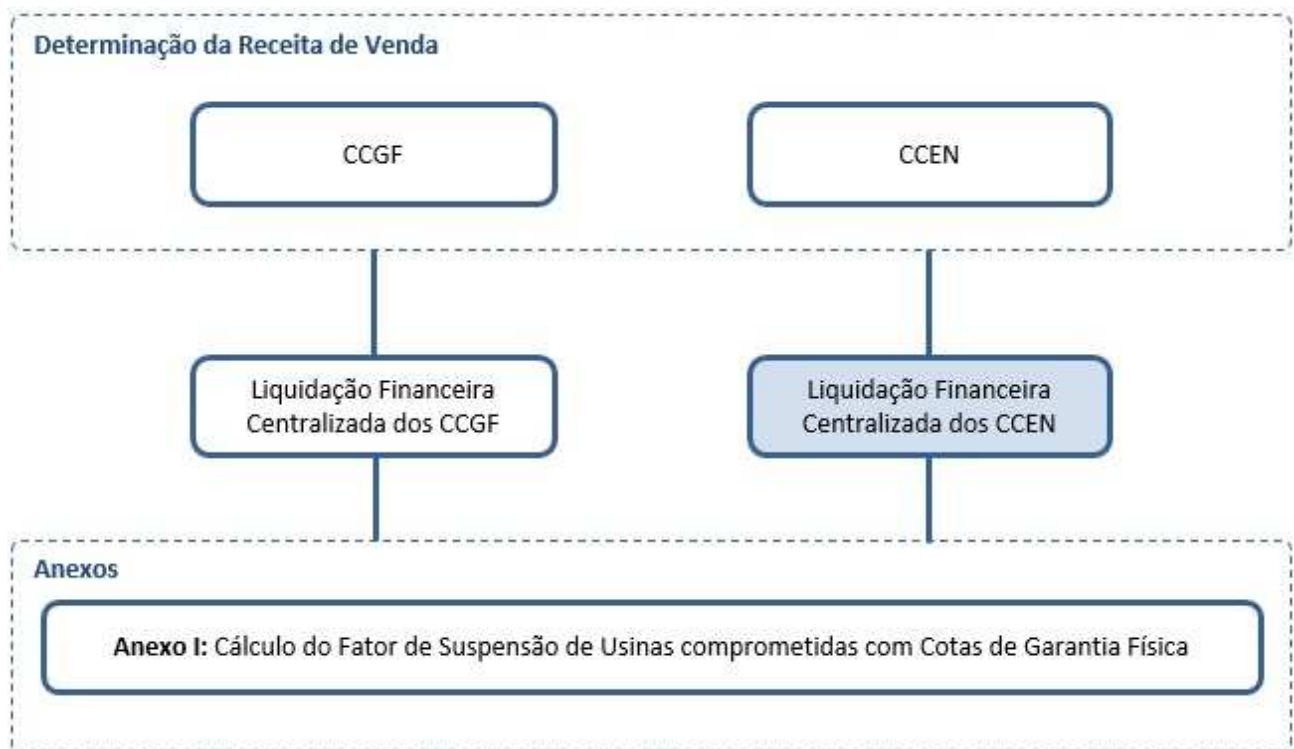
Determinação da Receita de Venda

CCGF

CCEN

Liquidação Financeira Centralizada dos CCGF

Liquidação Financeira Centralizada dos CCEN

Anexos

**Anexo I:** Cálculo do Fator de Suspensão de Usinas comprometidas com Cotas de Garantia Física